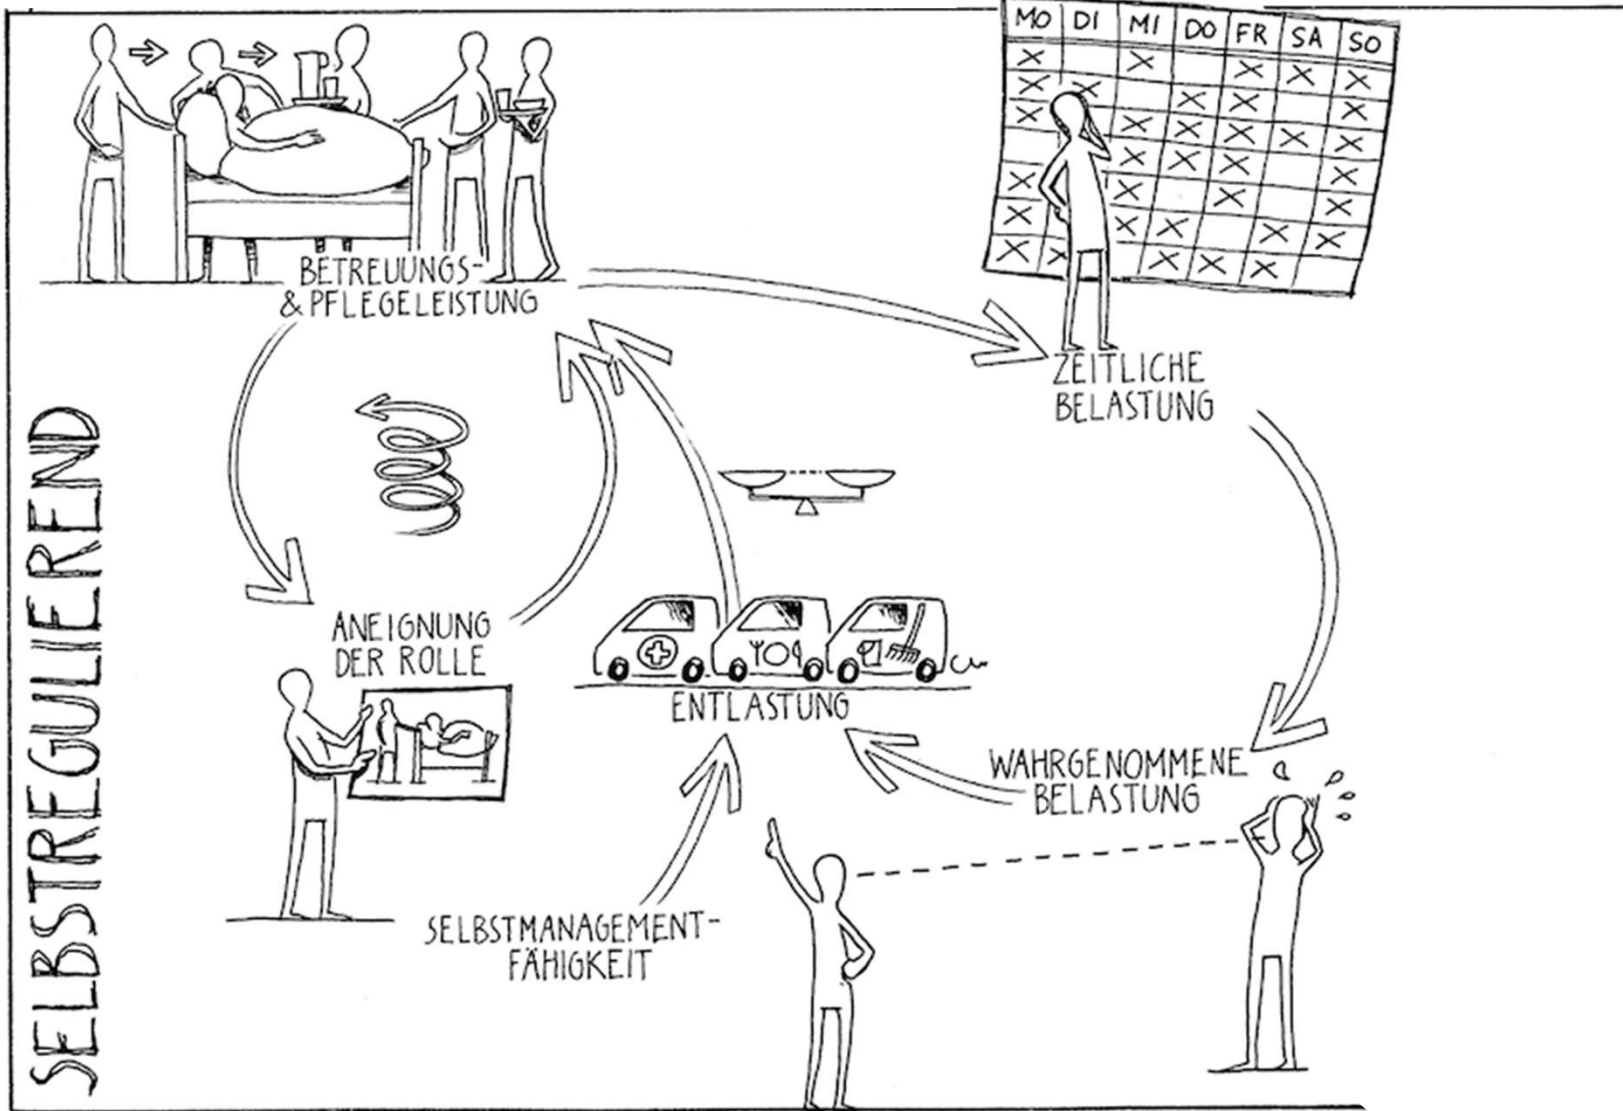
SELBSTREGULIEREND

| MO | DI | MI | DO | FR | SA | SO |
|---|---|---|---|---|---|---|

BETREUUNGS- & PFLEGELEISTUNG

ZEITLICHE BELASTUNG

ANEIGNUNG DER ROLLE

ENTLASTUNG

WAHRGENOMMENE BELASTUNG

SELBSTMANAGEMENT-FÄHIGKEIT